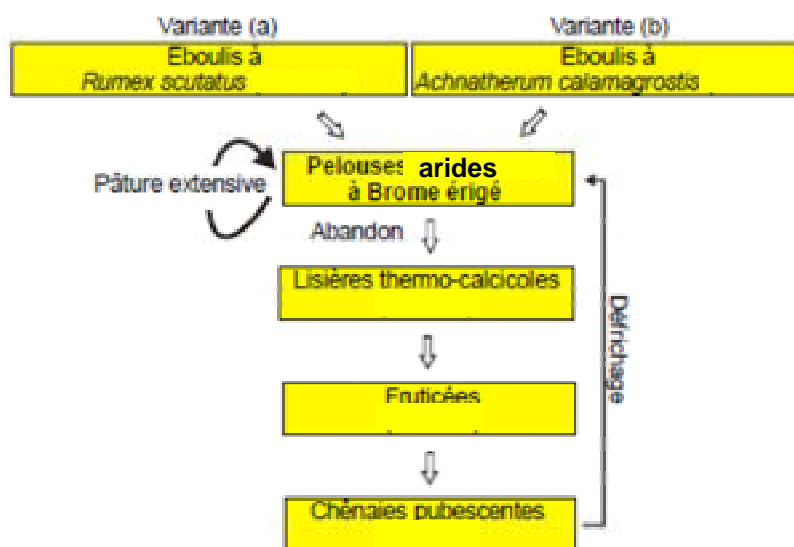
Variante (a)

Variante (b)

Eboulis à *Rumex scutatus*

Eboulis à *Achnatherum calamagrostis*

Pâture extensive

Pelouses arides à Brome érigé

Abandon

Lisières thermo-calcicoles

Fruticées

Chênaies pubescentes

Défrichage